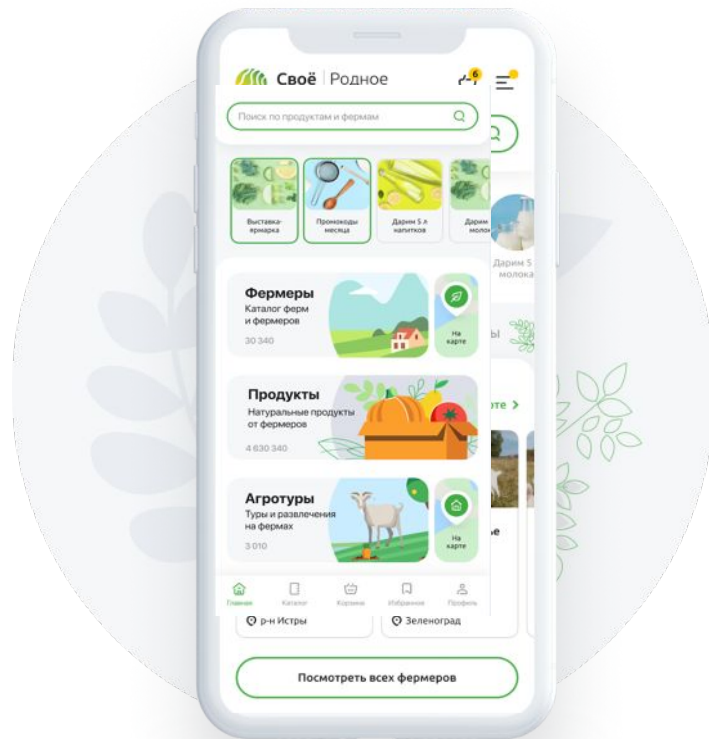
Своё | Родное

6

Поиск по продуктам и фермам

Выставка-ярмарка

Промокоды месяца

Дарим 5 л напитков

Дарим молока

Дарим 5 молока

Фермеры
Каталог ферм и фермеров
30 340

На карте

ы

Продукты
Натуральные продукты от фермеров
4 630 340

те >

Агротуры
Туры и развлечения на фермах
3 010

На карте

е

Главная Каталог Корзина Избранное Профиль

р-н Истры

Зеленоград

Посмотреть всех фермеров